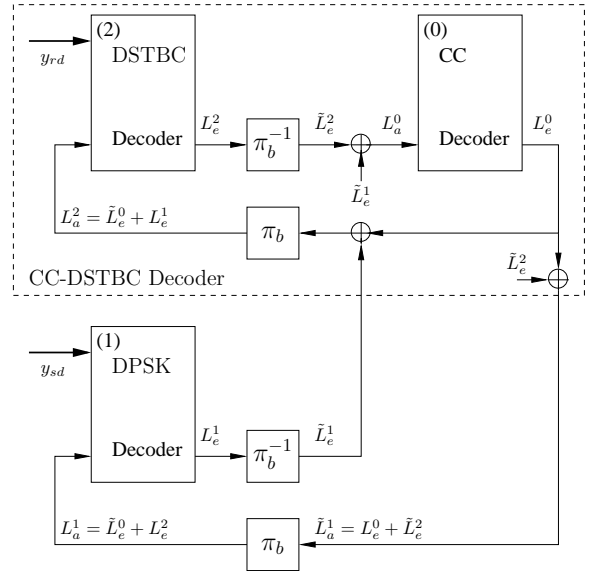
(2)
DSTBC
$y_{rd}$
Decoder
$L_e^2$
$\pi_b^{-1}$
$\tilde{L}_e^2$
$L_a^0$
(0)
CC
Decoder
$L_e^0$
$\tilde{L}_e^1$
$L_a^2 = \tilde{L}_e^0 + L_e^1$
$\pi_b$
CC-DSTBC Decoder
$\tilde{L}_e^2$
(1)
DPSK
$y_{sd}$
Decoder
$L_e^1$
$\pi_b^{-1}$
$\tilde{L}_e^1$
$L_a^1 = \tilde{L}_e^0 + L_e^2$
$\pi_b$
$\tilde{L}_a^1 = L_e^0 + \tilde{L}_e^2$